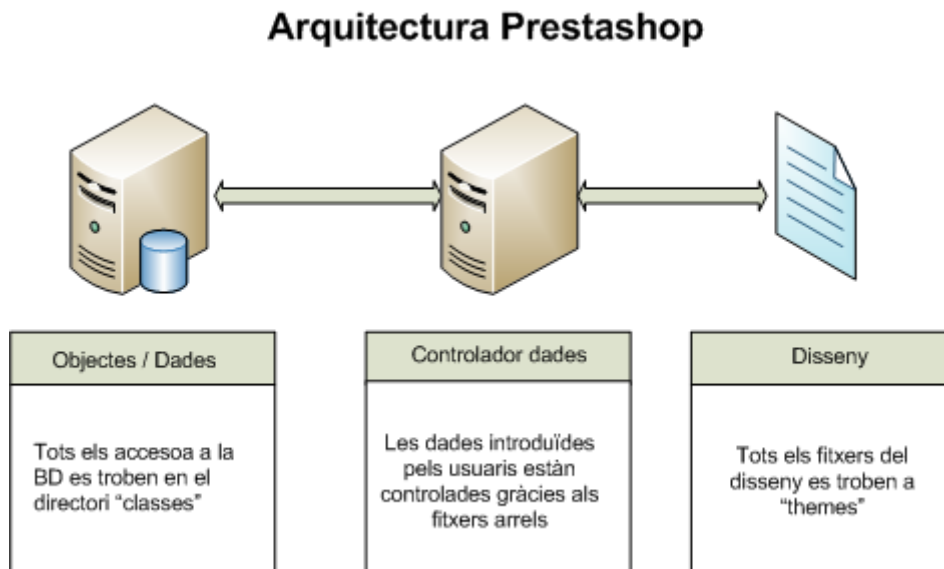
Arquitectura Prestashop

Objectes / Dades

Tots els accesoa a la BD es troben en el directori “classes”

Controlador dades

Les dades introduïdes pels usuaris estàn controlades gràcies als fitxers arrels

Disseny

Tots els fitxers del disseny es troben a “themes”